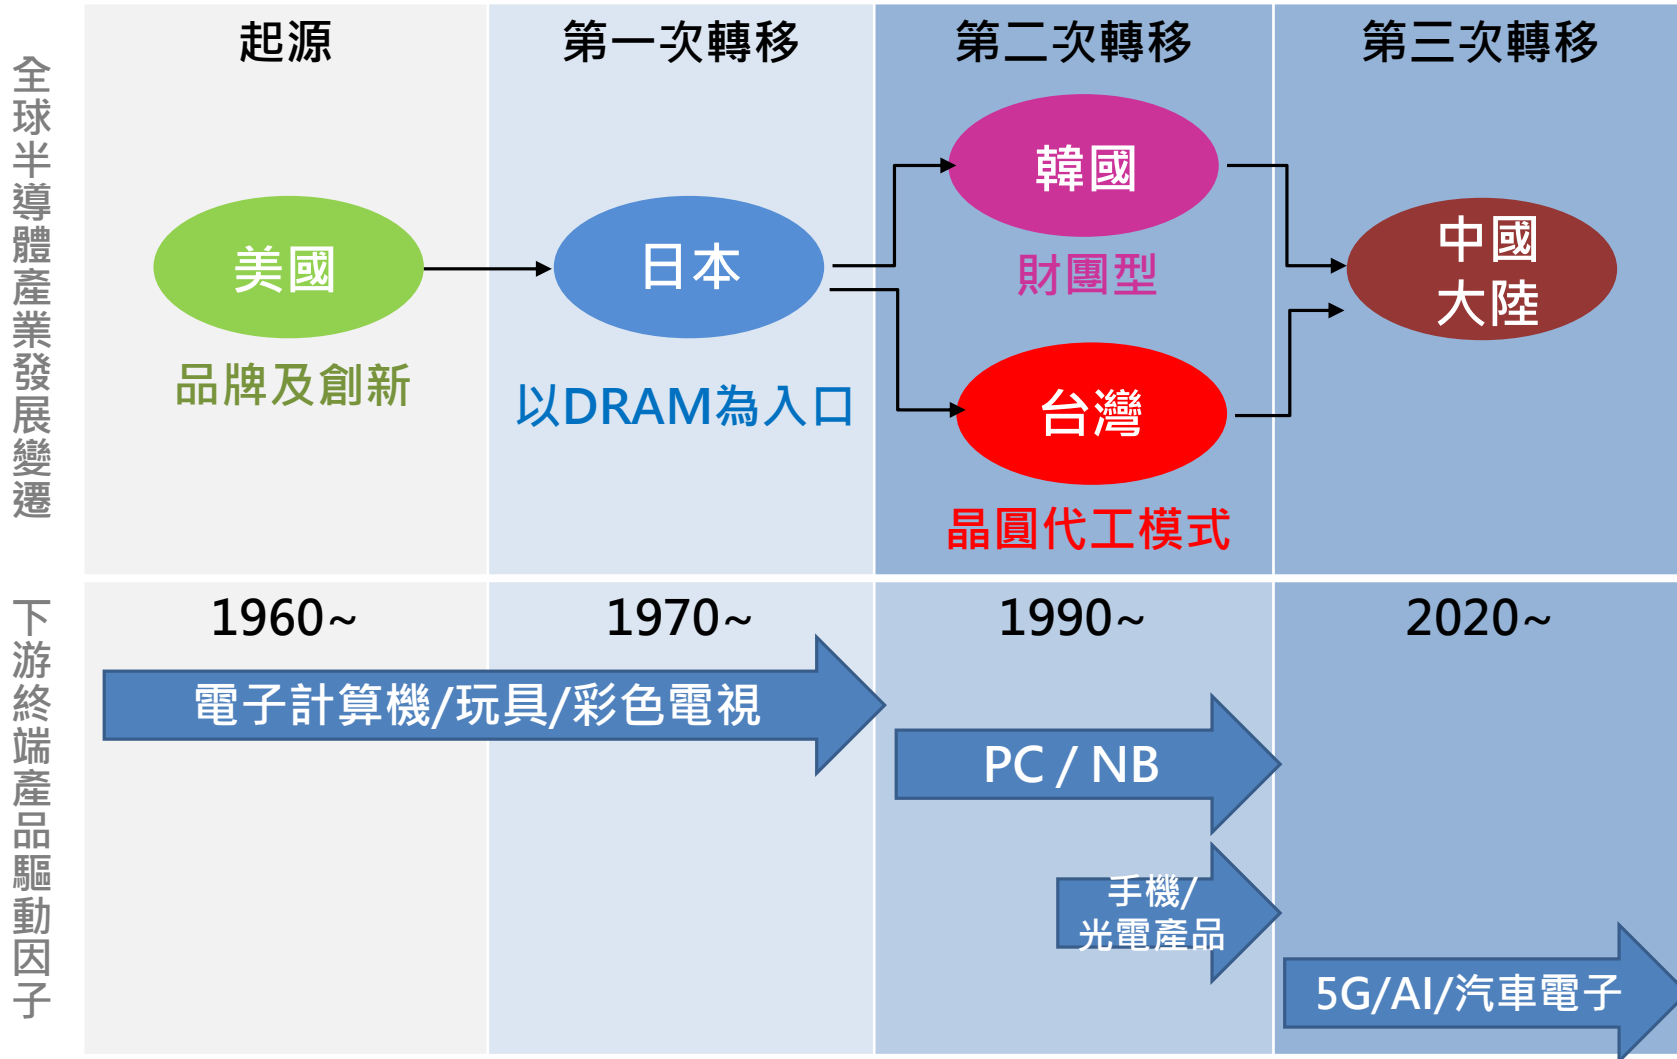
全球半導體產業發展變遷

| 起源 | 第一次轉移 | 第二次轉移 | 第三次轉移 |
|---|---|---|---|
| 美國 | 日本 | 韓國 | 中國大陸 |
| 品牌及創新 | 以DRAM為入口 | 財團型 | |
| | | 台灣 | |
| | | 晶圓代工模式 | |

下游終端產品驅動因子

| 1960~ | 1970~ | 1990~ | 2020~ |
|---|---|---|---|

電子計算機/玩具/彩色電視

PC / NB

手機/光電產品

5G/AI/汽車電子